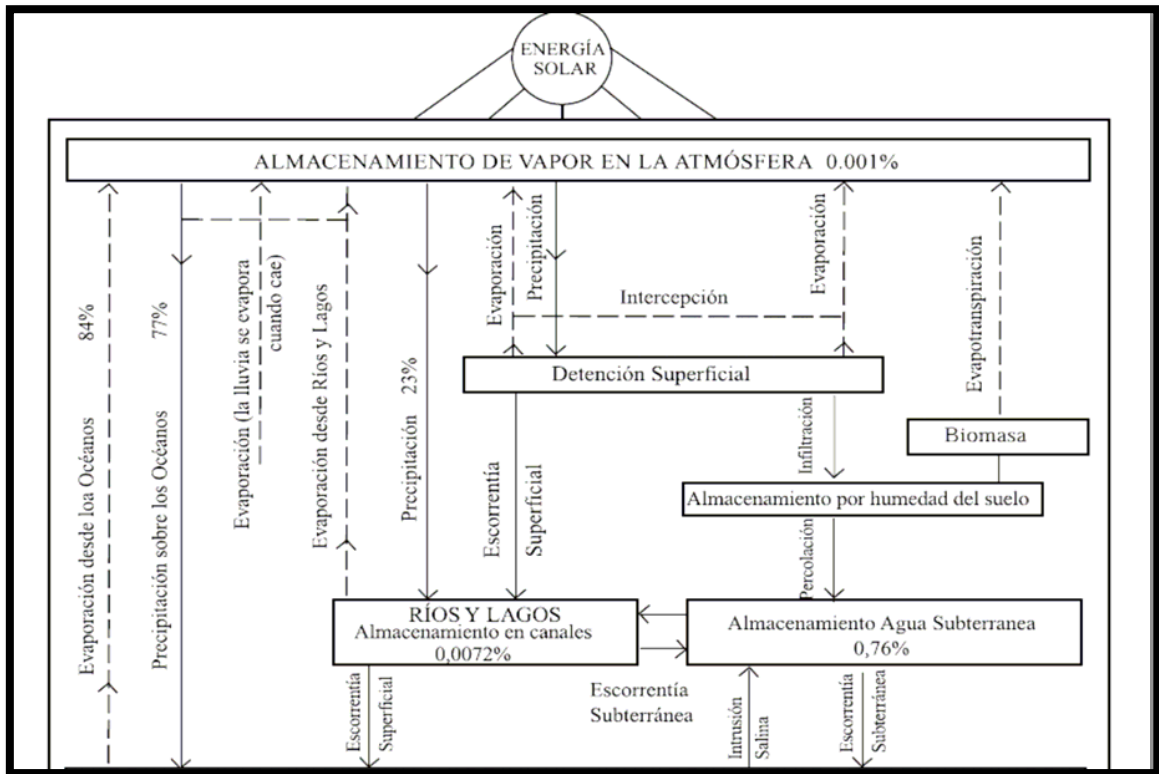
ENERGÍA SOLAR

ALMACENAMIENTO DE VAPOR EN LA ATMÓSFERA 0.001%

84%
Evaporación desde loa Océanos

77%
Precipitación sobre los Océanos

Evaporación (la lluvia se evapora cuando cae)

Evaporación desde Ríos y Lagos

Precipitación 23%

Evaporación

Precipitación

Intercepción

Evaporación

Evapotranspiración

Detención Superficial

Escorrentía Superficial

Infiltración

Biomasa

Almacenamiento por humedad del suelo

Percolación

RÍOS Y LAGOS
Almacenamiento en canales
0,0072%

Almacenamiento Agua Subterranea
0,76%

Escorrentía Superficial

Escorrentía Subterránea

Intrusión Salina

Escorrentía Subterránea